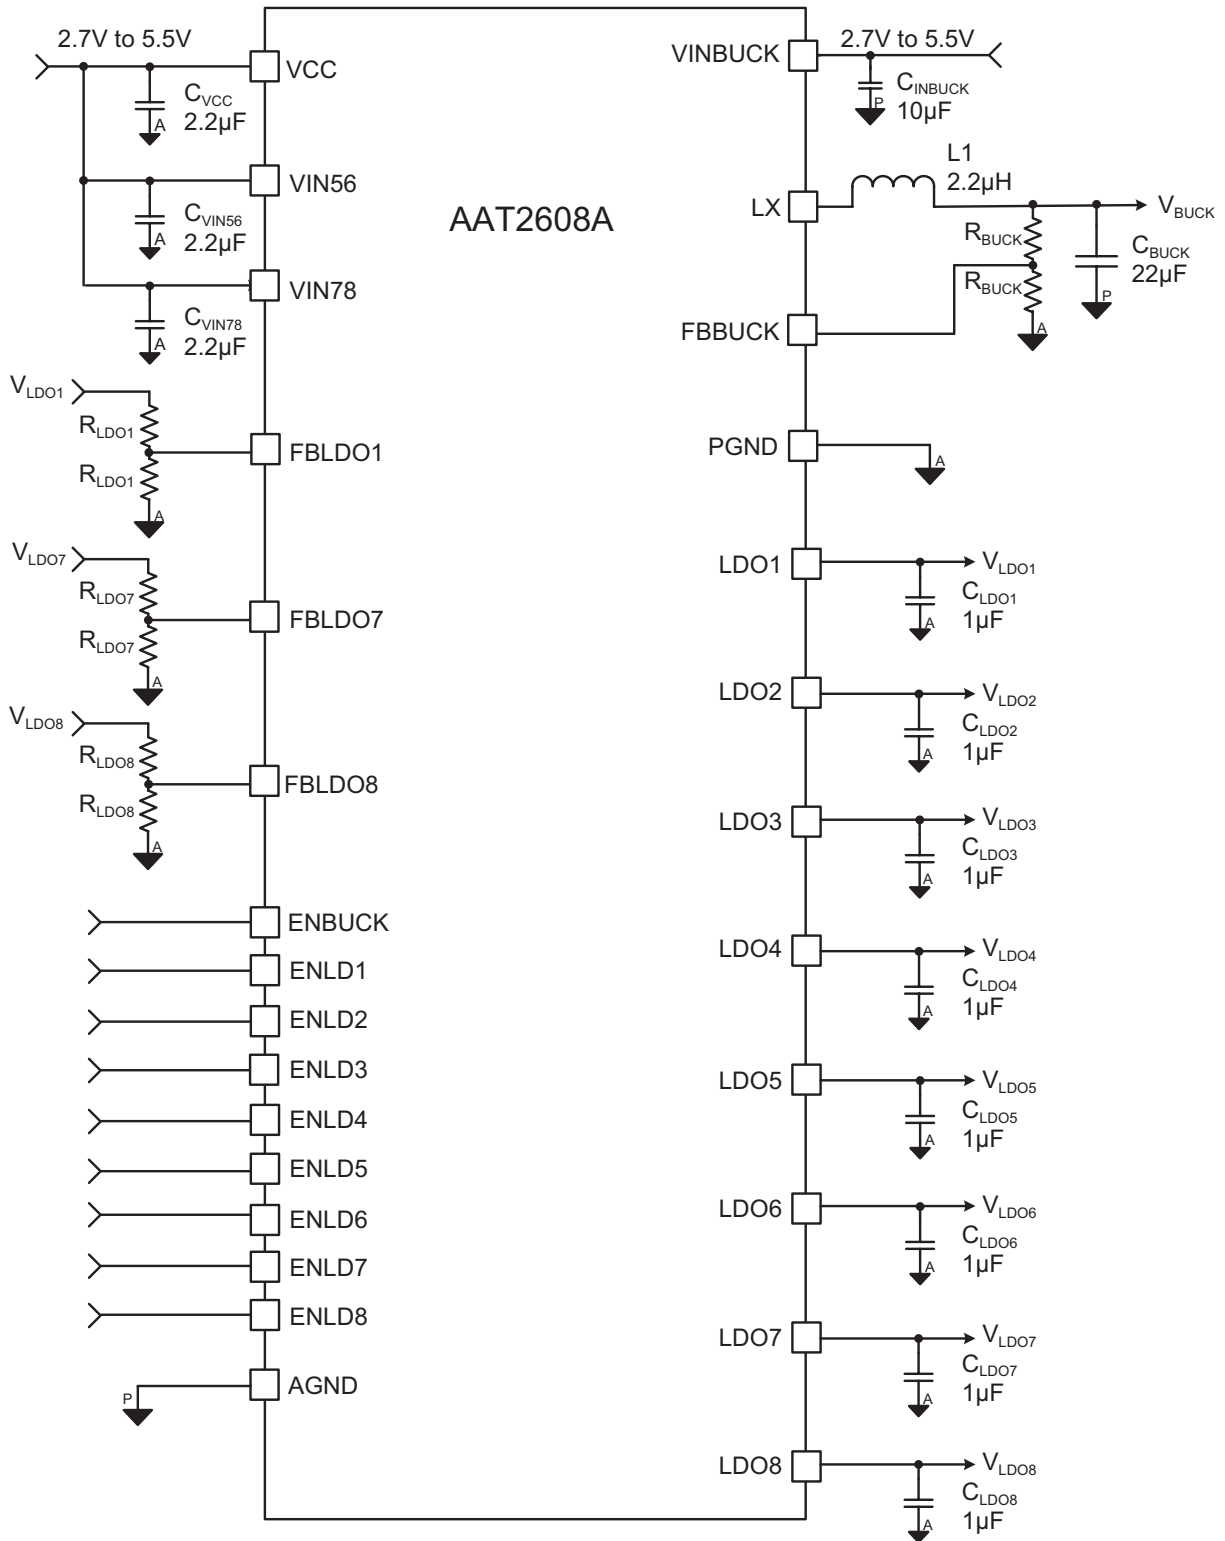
2.7V to 5.5V

VCC

$C_{VCC}$
2.2µF
A

VIN56

$C_{VIN56}$
2.2µF
A

VIN78

$C_{VIN78}$
2.2µF
A

$V_{LDO1}$
$R_{LDO1}$
$R_{LDO1}$
A

FBLDO1

$V_{LDO7}$
$R_{LDO7}$
$R_{LDO7}$
A

FBLDO7

$V_{LDO8}$
$R_{LDO8}$
$R_{LDO8}$
A

FBLDO8

ENBUCK
ENLD1
ENLD2
ENLD3
ENLD4
ENLD5
ENLD6
ENLD7
ENLD8
AGND
P

AAT2608A

VINBUCK
2.7V to 5.5V
$C_{INBUCK}$
10µF
P

LX
L1
2.2µH
$V_{BUCK}$
$R_{BUCK}$
$R_{BUCK}$
A
$C_{BUCK}$
22µF
P

FBBUCK

PGND
A

LDO1
$V_{LDO1}$
$C_{LDO1}$
1µF
A

LDO2
$V_{LDO2}$
$C_{LDO2}$
1µF
A

LDO3
$V_{LDO3}$
$C_{LDO3}$
1µF
A

LDO4
$V_{LDO4}$
$C_{LDO4}$
1µF
A

LDO5
$V_{LDO5}$
$C_{LDO5}$
1µF
A

LDO6
$V_{LDO6}$
$C_{LDO6}$
1µF
A

LDO7
$V_{LDO7}$
$C_{LDO7}$
1µF
A

LDO8
$V_{LDO8}$
$C_{LDO8}$
1µF
A